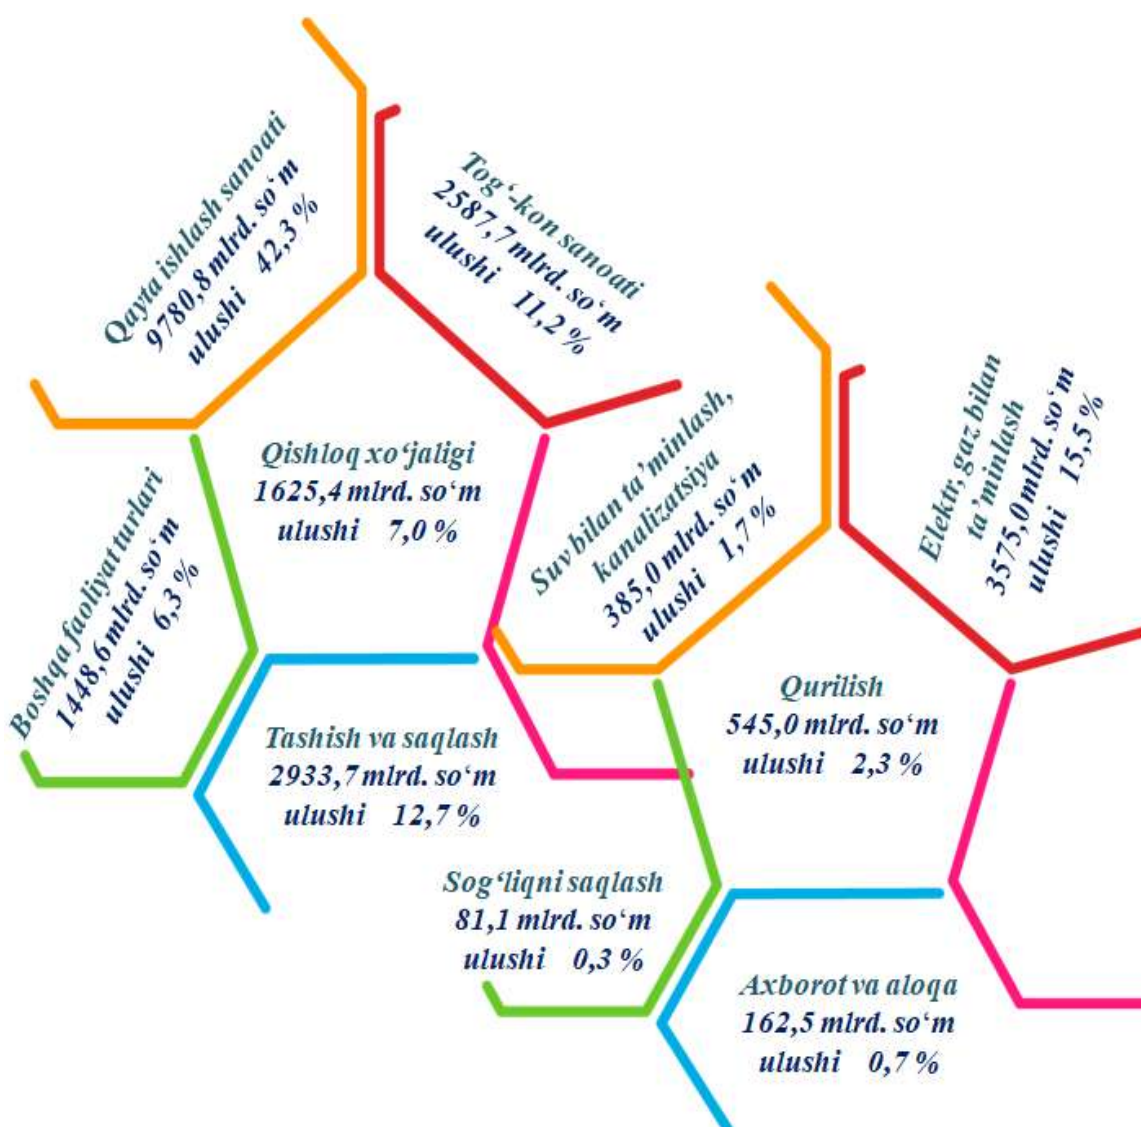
Qayta ishlash sanoati
9780,8 mlrd. so‘m
ulushi 42,3 %

Tog‘-kon sanoati
2587,7 mlrd. so‘m
ulushi 11,2 %

Elektr, gaz bilan ta’minlash
3575,0 mlrd. so‘m
ulushi 15,5 %

Qishloq xo‘jaligi
1625,4 mlrd. so‘m
ulushi 7,0 %

Suv bilan ta’minlash, kanalizatsiya
385,0 mlrd. so‘m
ulushi 1,7 %

Boshqa faoliyat turlari
1448,6 mlrd. so‘m
ulushi 6,3 %

Qurilish
545,0 mlrd. so‘m
ulushi 2,3 %

Tashish va saqlash
2933,7 mlrd. so‘m
ulushi 12,7 %

Sog‘liqni saqlash
81,1 mlrd. so‘m
ulushi 0,3 %

Axborot va aloqa
162,5 mlrd. so‘m
ulushi 0,7 %